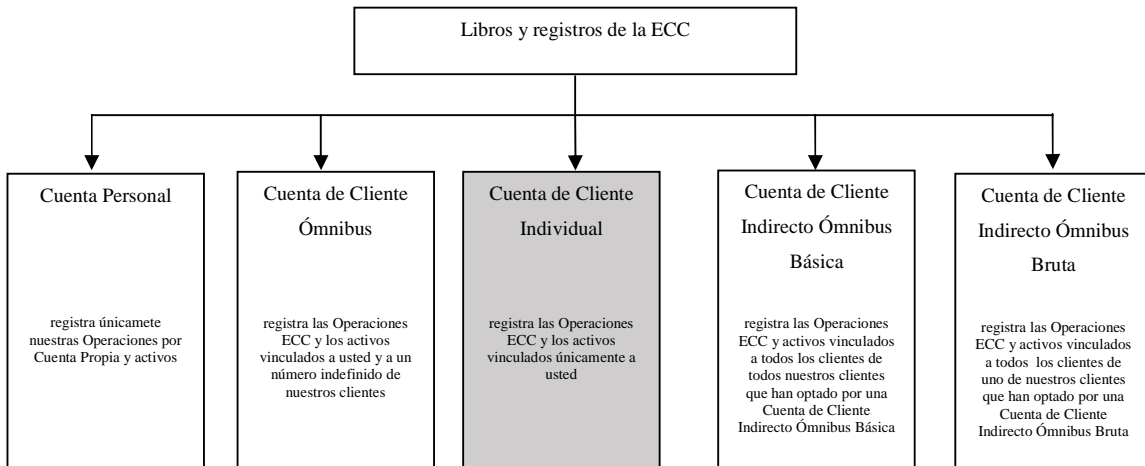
Libros y registros de la ECC

Cuenta Personal

registra únicamete nuestras Operaciones por Cuenta Propia y activos

Cuenta de Cliente Ómnibus

registra las Operaciones ECC y los activos vinculados a usted y a un número indefinido de nuestros clientes

Cuenta de Cliente Individual

registra las Operaciones ECC y los activos vinculados únicamente a usted

Cuenta de Cliente Indirecto Ómnibus Básica

registra las Operaciones ECC y activos vinculados a todos los clientes de todos nuestros clientes que han optado por una Cuenta de Cliente Indirecto Ómnibus Básica

Cuenta de Cliente Indirecto Ómnibus Bruta

registra las Operaciones ECC y activos vinculados a todos los clientes de uno de nuestros clientes que han optado por una Cuenta de Cliente Indirecto Ómnibus Bruta